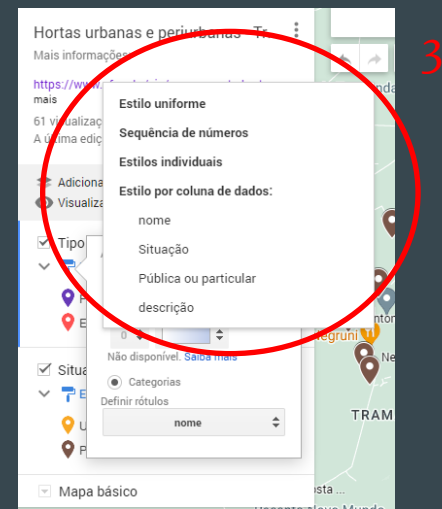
Hortas urbanas e periurbanas - Tr

Mais informaçõe

https://ww
mais

61 visualiza
A última ediç

Adicion
Visualiz

Tipo

Situa

Mapa básico

3

Estilo uniforme

Sequência de números

Estilos individuais

Estilo por coluna de dados:

nome

Situação

Pública ou particular

descrição

0

Não disponível. Saiba mais

Categorias

Definir rótulos

nome

TRAM

Ne

Alegruni

nton

onda

osta